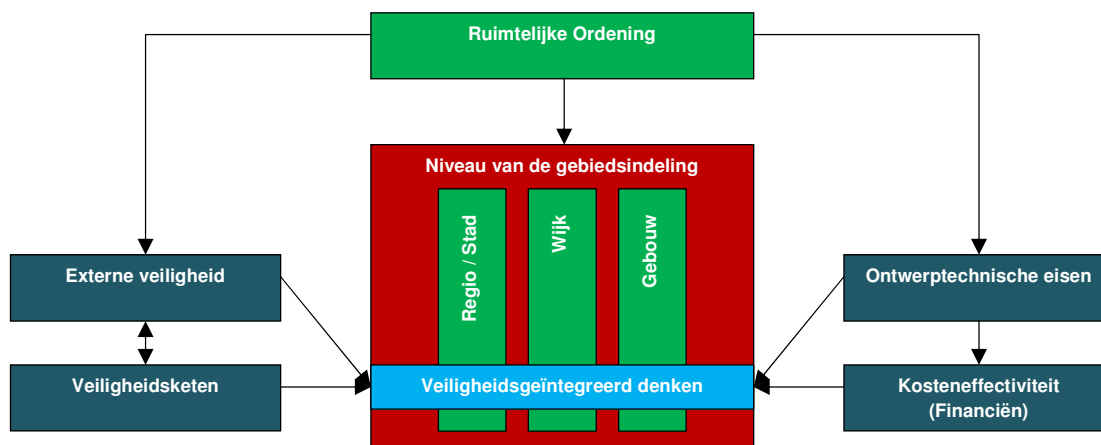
Ruimtelijke Ordening

Niveau van de gebiedsindeling

Regio / Stad

Wijk

Gebouw

Externe veiligheid

Veiligheidsketen

Ontwerptechnische eisen

Kosteneffectiviteit (Financiën)

Veiligheidsgeïntegreerd denken